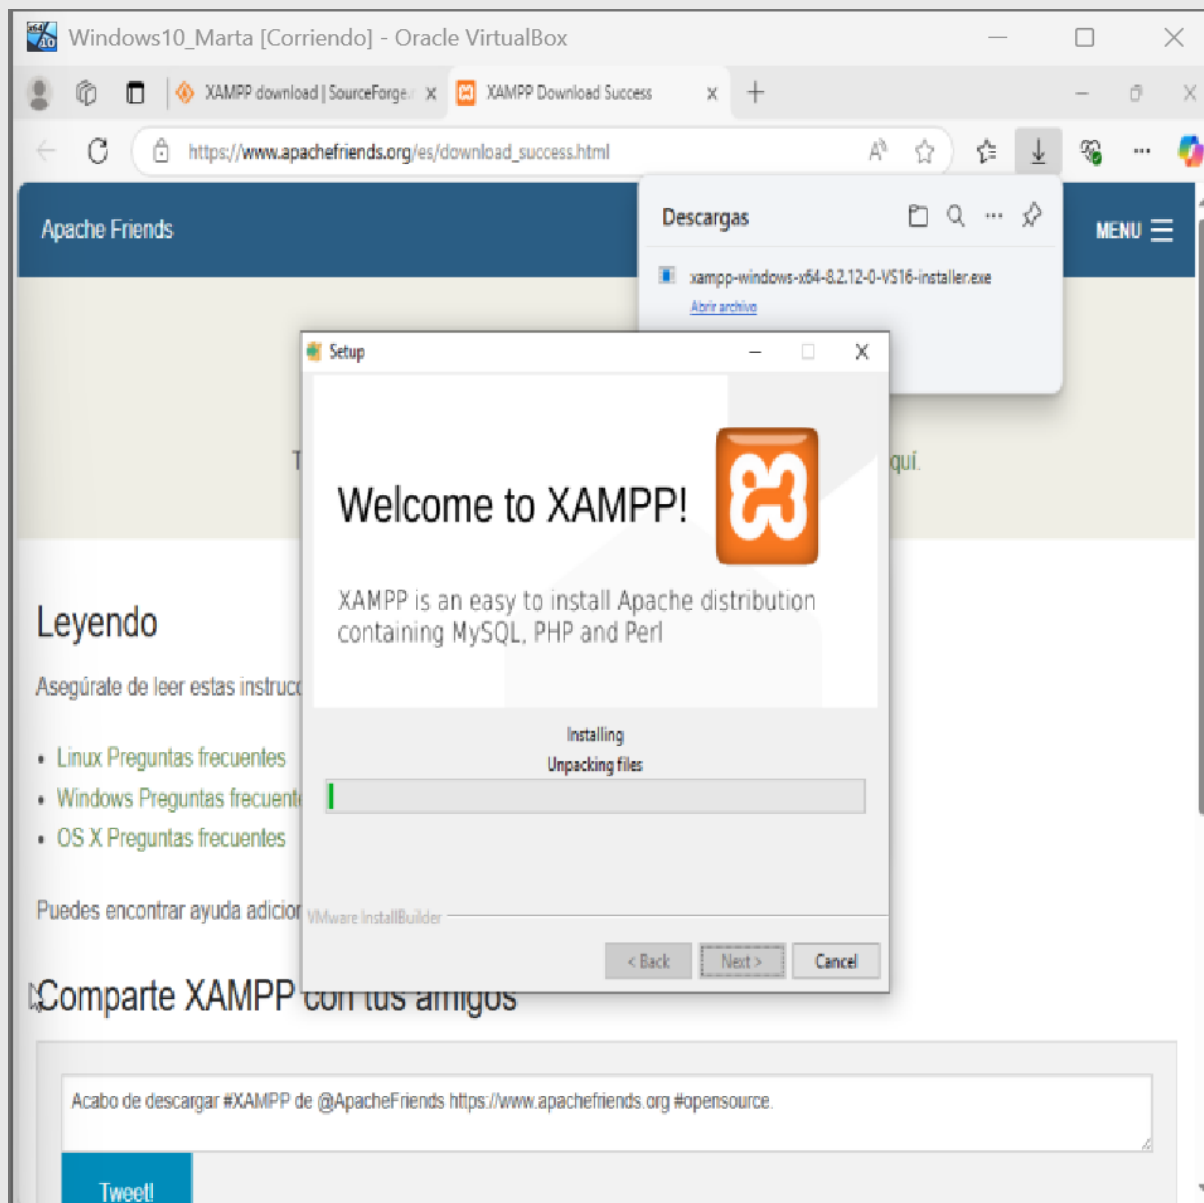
Windows10_Marta [Corriendo] - Oracle VirtualBox

XAMPP download | SourceForge.
XAMPP Download Success

https://www.apachefriends.org/es/download_success.html

Apache Friends

MENU

Descargas

xampp-windows-x64-8.2.12-0-VS16-installer.exe
Abrir archivo

T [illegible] quí.

Setup

Welcome to XAMPP!

XAMPP is an easy to install Apache distribution containing MySQL, PHP and Perl

Installing
Unpacking files

VMware InstallBuilder

< Back
Next >
Cancel

Leyendo

Asegúrate de leer estas instruc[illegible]

• Linux Preguntas frecuentes
• Windows Preguntas frecuent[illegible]
• OS X Preguntas frecuentes

Puedes encontrar ayuda adicio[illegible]

Comparte XAMPP con tus amigos

Acabo de descargar #XAMPP de @ApacheFriends https://www.apachefriends.org #opensource.

Tweet!